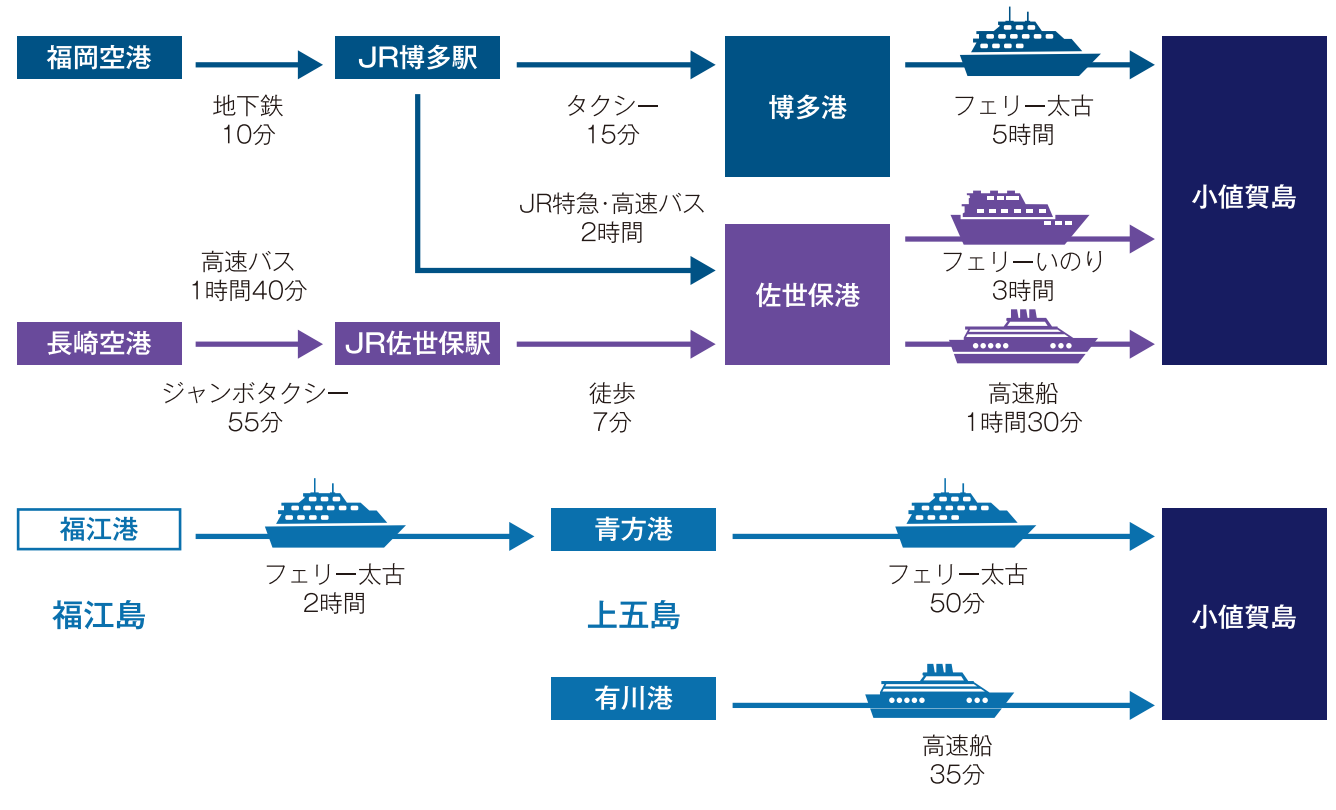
福岡空港

地下鉄
10分

JR博多駅

タクシー
15分

博多港

フェリー太古
5時間

小値賀島

JR特急･高速バス
2時間

高速バス
1時間40分

佐世保港

フェリーいのり
3時間

長崎空港

JR佐世保駅

ジャンボタクシー
55分

徒歩
7分

高速船
1時間30分

福江港

フェリー太古
2時間

福江島

青方港

フェリー太古
50分

上五島

小値賀島

有川港

高速船
35分